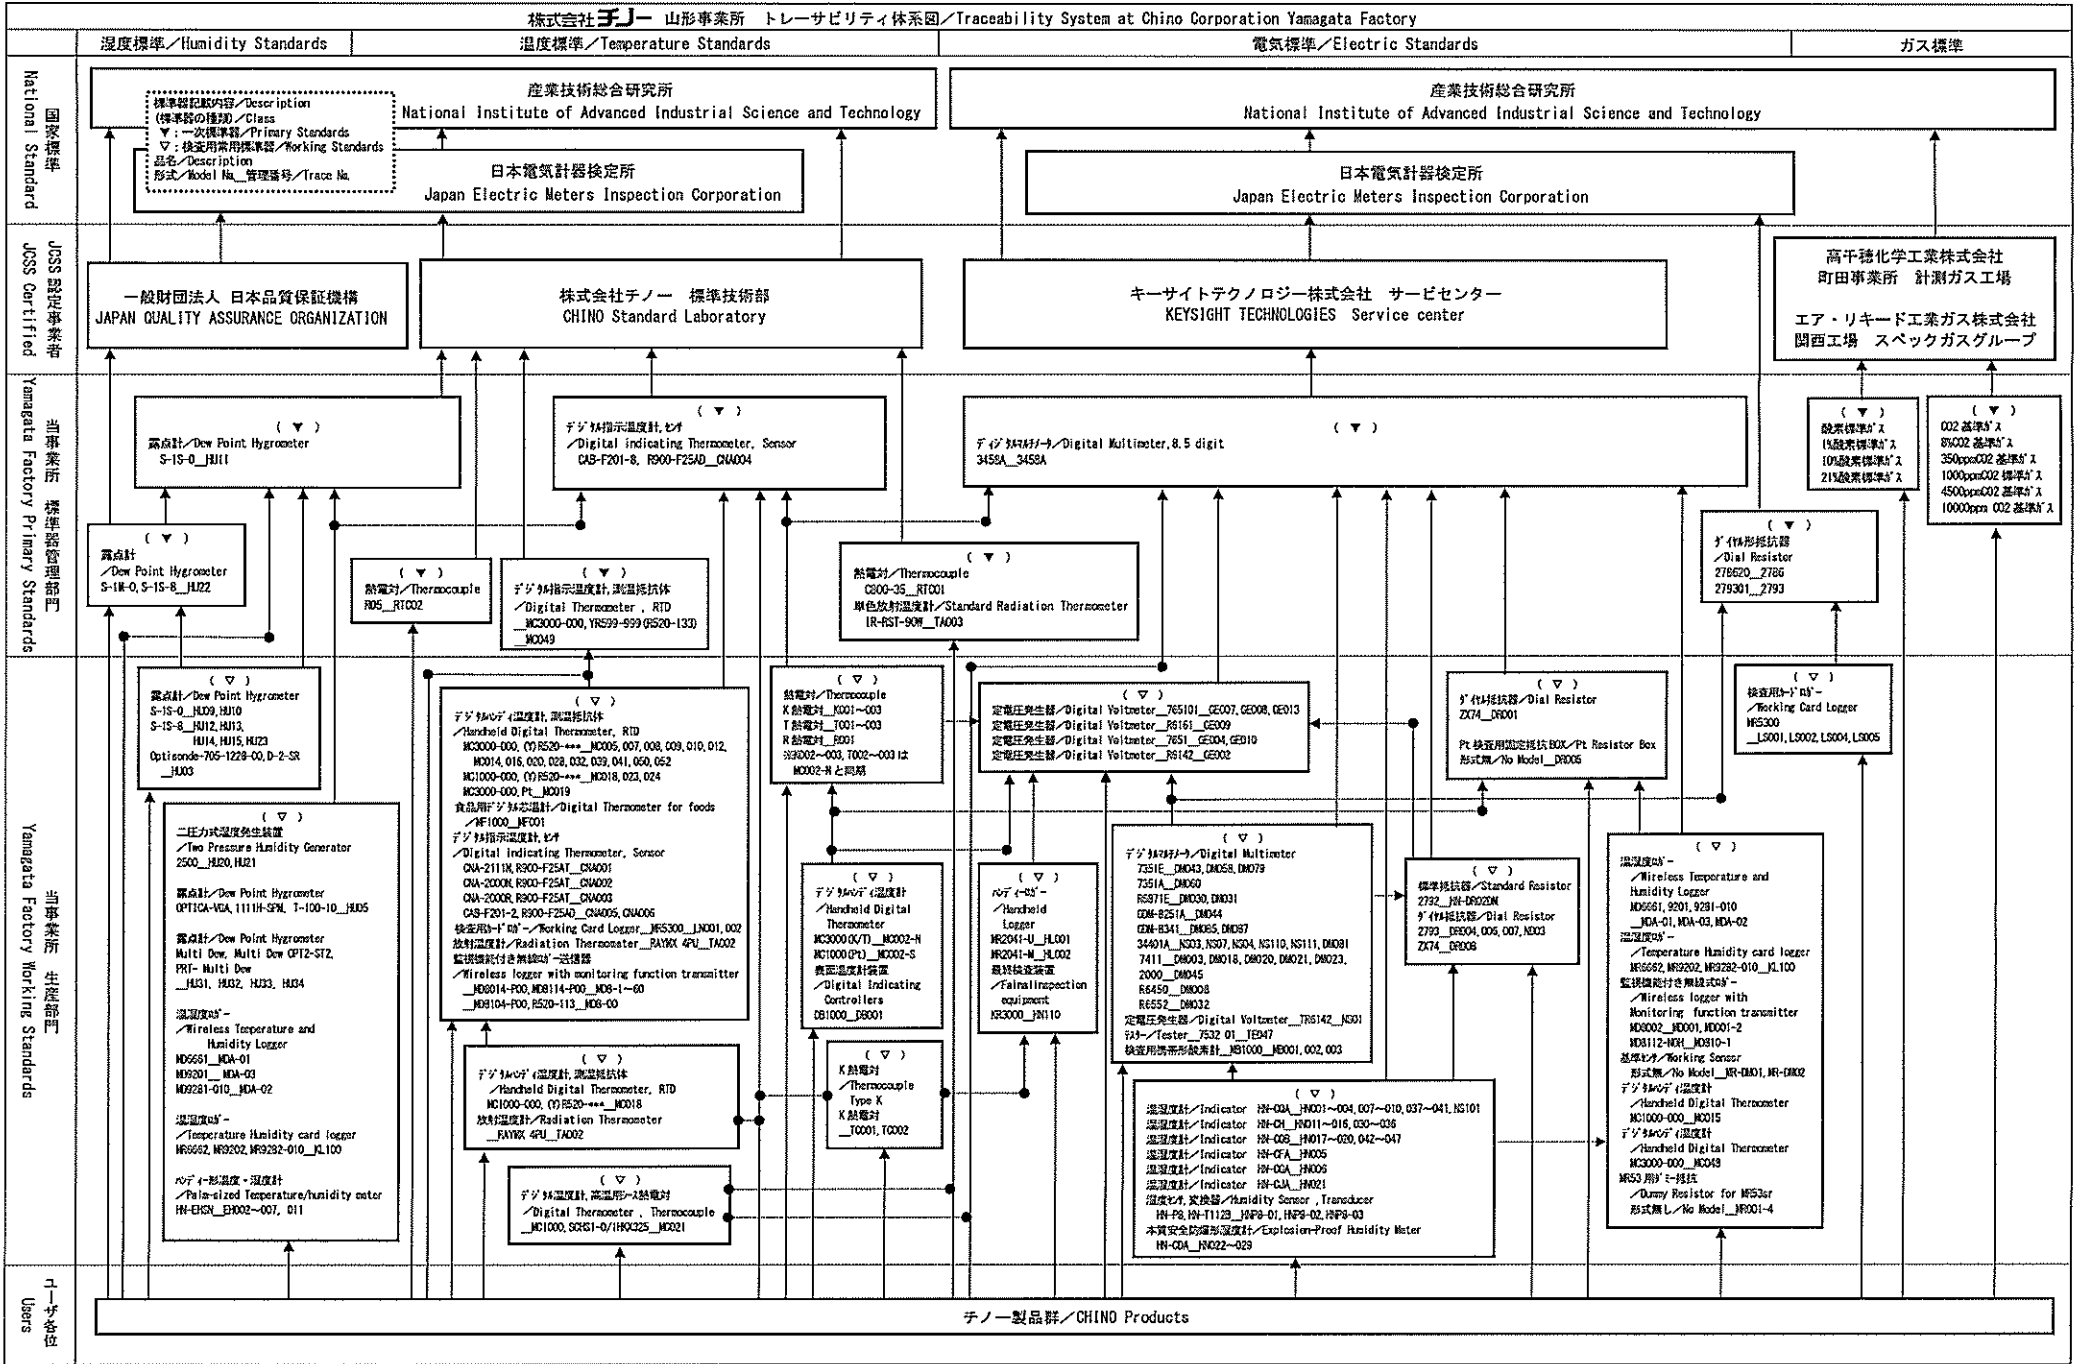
株式会社チノー 山形事業所 トレーサビリティ体系図/Traceability System at Chino Corporation Yamagata Factory

湿度標準/Humidity Standards | 温度標準/Temperature Standards | 電気標準/Electric Standards | ガス標準

国家標準 National Standard

標準器記載内容/Description
(標準器の種類)/Class
▼:一次標準器/Primary Standards
▽:検査用常用標準器/Working Standards
品名/Description
形式/Model No._管理番号/Trace No.

産業技術総合研究所
National Institute of Advanced Industrial Science and Technology

日本電気計器検定所
Japan Electric Meters Inspection Corporation

産業技術総合研究所
National Institute of Advanced Industrial Science and Technology

日本電気計器検定所
Japan Electric Meters Inspection Corporation

JCSS認定事業者 JCSS Certified

一般財団法人 日本品質保証機構
JAPAN QUALITY ASSURANCE ORGANIZATION

株式会社チノー 標準技術部
CHINO Standard Laboratory

キーサイトテクノロジー株式会社 サービセンター
KEYSIGHT TECHNOLOGIES Service center

高千穂化学工業株式会社
町田事業所 計測ガス工場

エア・リキード工業ガス株式会社
関西工場 スペックガスグループ

当事業所 標準器管理部門 Yamagata Factory Primary Standards

(▼)
露点計/Dew Point Hygrometer
S-1S-0__HU11

(▼)
デジタル指示温度計,センサ
/Digital indicating Thermometer, Sensor
CAB-F201-8, R900-F25AD__CNA004

(▼)
ディジタルマルチメータ/Digital Multimeter,8.5 digit
3458A__3458A

(▼)
酸素標準ガス
1%酸素標準ガス
10%酸素標準ガス
21%酸素標準ガス

(▼)
CO2 基準ガス
8%CO2 基準ガス
350ppmCO2 基準ガス
1000ppmCO2 基準ガス
4500ppmCO2 基準ガス
10000ppm CO2 基準ガス

(▼)
露点計
/Dew Point Hygrometer
S-1M-0, S-1S-8__HU22

(▼)
熱電対/Thermocouple
R05__RTC02

(▼)
デジタル指示温度計,測温抵抗体
/Digital Thermometer , RTD
__MC3000-000, YR599-999(R520-133)
__MC049

(▼)
熱電対/Thermocouple
C800-35__RTC01
単色放射温度計/Standard Radiation Thermometer
IR-RST-90W__TA003

(▼)
ダイヤル形抵抗器
/Dial Resistor
278620__2786
279301__2793

当事業所 生産部門 Yamagata Factory Working Standards

(▽)
露点計/Dew Point Hygrometer
S-1S-0__HU09, HU10
S-1S-8__HU12, HU13,
HU14, HU15, HU23
Optisonde-705-1228-00, D-2-SR
__HU03

(▽)
二圧力式湿度発生装置
/Two Pressure Humidity Generator
2500__HU20, HU21

露点計/Dew Point Hygrometer
OPTICA-VGA, 1111H-SPM, T-100-10__HU05

露点計/Dew Point Hygrometer
Multi Dew, Multi Dew OPT2-ST2,
PRT- Multi Dew
__HU31, HU32, HU33, HU34

温湿度ロガー
/Wireless Temperature and
Humidity Logger
MD6661__MDA-01
MD9201__MDA-03
MD9281-010__MDA-02

温湿度ロガー
/Temperature Humidity card logger
MR6662, MR9202, MR9282-010__KL100

ハンディ形温度・湿度計
/Palm-sized Temperature/humidity meter
HN-EHSN__EH002~007, 011

(▽)
デジタルハンディ温度計,測温抵抗体
/Handheld Digital Thermometer, RTD
MC3000-000, (Y)R520-***__MC005, 007, 008, 009, 010, 012,
MC014, 016, 020, 028, 032, 039, 041, 050, 052
MC1000-000, (Y)R520-***__MC018, 023, 024
MC3000-000, Pt__MC019
食品用デジタル芯温計/Digital Thermometer for foods
/MF1000__MF001
デジタル指示温度計,センサ
/Digital Indicating Thermometer, Sensor
CNA-2111N, R900-F25AT__CNA001
CNA-2000N, R900-F25AT__CNA002
CNA-2000R, R900-F25AT__CNA003
CAB-F201-2, R900-F25AD__CNA005, CNA006
検査用カードロガー/Working Card Logger__MR5300__LN001, 002
放射温度計/Radiation Thermometer__RAYMX 4PU__TA002
監視機能付き無線ロガー送信器
/Wireless logger with monitoring function transmitter
__MD8014-F00, MD8114-F00__MD8-1-60
__MD8104-F00, R520-113__MD8-00

(▽)
デジタルハンディ温度計,測温抵抗体
/Handheld Digital Thermometer, RTD
MC1000-000, (Y)R520-***__MC018
放射温度計/Radiation Thermometer
__RAYMX 4PU__TA002

(▽)
デジタル温度計,高温用シース熱電対
/Digital Thermometer , Thermocouple
__MC1000, SCHS1-0/1HKX325__MC021

(▽)
熱電対/Thermocouple
K熱電対__K001~003
T熱電対__T001~003
R熱電対__R001
※K002~003, T002~003は
MC002-Nと同期

(▽)
デジタルハンディ温度計
/Handheld Digital
Thermometer
MC3000(K/T)__MC002-N
MC1000(Pt)__MC002-S
表面温度計装置
/Digital Indicating
Controllers
DB1000__DB001

(▽)
K熱電対
/Thermocouple
Type K
K熱電対
__TC001, TC002

(▽)
ハンディーロガー
/Handheld
Logger
MR2041-U__HL001
MR2041-M__HL002
最終検査装置
/Fainalinspection
equipment
KR3000__HN110

(▽)
定電圧発生器/Digital Voltmeter__765101__GE007, GE008, GE013
定電圧発生器/Digital Voltmeter__R6161__GE009
定電圧発生器/Digital Voltmeter__7651__GE004, GE010
定電圧発生器/Digital Voltmeter__R6142__GE002

(▽)
ディジタルマルチメータ/Digital Multimeter
7351E__DM043, DM058, DM079
7351A__DM060
R6871E__DM030, DM031
CDM-8251A__DM044
CDM-8341__DM065, DM087
34401A__NS03, NS07, NS04, NS110, NS111, DM081
7411__DM003, DM018, DM020, DM021, DM023,
2000__DM045
R6450__DM008
R6552__DM032
定電圧発生器/Digital Voltmeter__TR6142__NS01
テスター/Tester__7532 01__TE047
検査用携帯形絶縁計__MB1000__MB001, 002, 003

(▽)
ダイヤル抵抗器/Dial Resistor
ZX74__DR001

Pt検査用固定抵抗BOX/Pt Resistor Box
形式無/No Model__DR005

(▽)
標準抵抗器/Standard Resistor
2792__HN-DR02DN
ダイヤル抵抗器/Dial Resistor
2793__DR004, 006, 007, NR03
ZX74__DR008

(▽)
検査用カードロガー
/Working Card Logger
MR5300
__LS001, LS002, LS004, LS005

(▽)
温湿度ロガー
/Wireless Temperature and
Humidity Logger
MD6661, 9201, 9281-010
__MDA-01, MDA-03, MDA-02
温湿度ロガー
/Temperature Humidity card logger
MR6662, MR9202, MR9282-010__KL100
監視機能付き無線ロガー
/Wireless logger with
Monitoring function transmitter
MD8002__MD001, MD001-2
MD8112-NOH__MD810-1
基準センサ/Working Sensor
形式無/No Model__MR-DM01, MR-DM02
デジタルハンディ温度計
/Handheld Digital Thermometer
MC1000-000__MC015
デジタルハンディ温度計
/Handheld Digital Thermometer
MC3000-000__MC043
MR53用ダミー抵抗
/Dummy Resistor for MR53sr
形式無し/No Model__MR001-4

(▽)
温湿度計/Indicator HN-CHA__HN001~004, 007~010, 037~041, NS101
温湿度計/Indicator HN-CH__HN011~016, 030~036
温湿度計/Indicator HN-CHS__HN017~020, 042~047
温湿度計/Indicator HN-CFA__HN005
温湿度計/Indicator HN-CCA__HN006
温湿度計/Indicator HN-CJA__HN021
温湿度センサ,変換器/Humidity Sensor , Transducer
HN-P8, HN-T1129__HNP8-01, HNP8-02, HNP8-03
本質安全防爆形湿度計/Explosion-Proof Humidity Meter
HN-CDA__HN022~029

ユーザ各位 Users

チノー製品群/CHINO Products